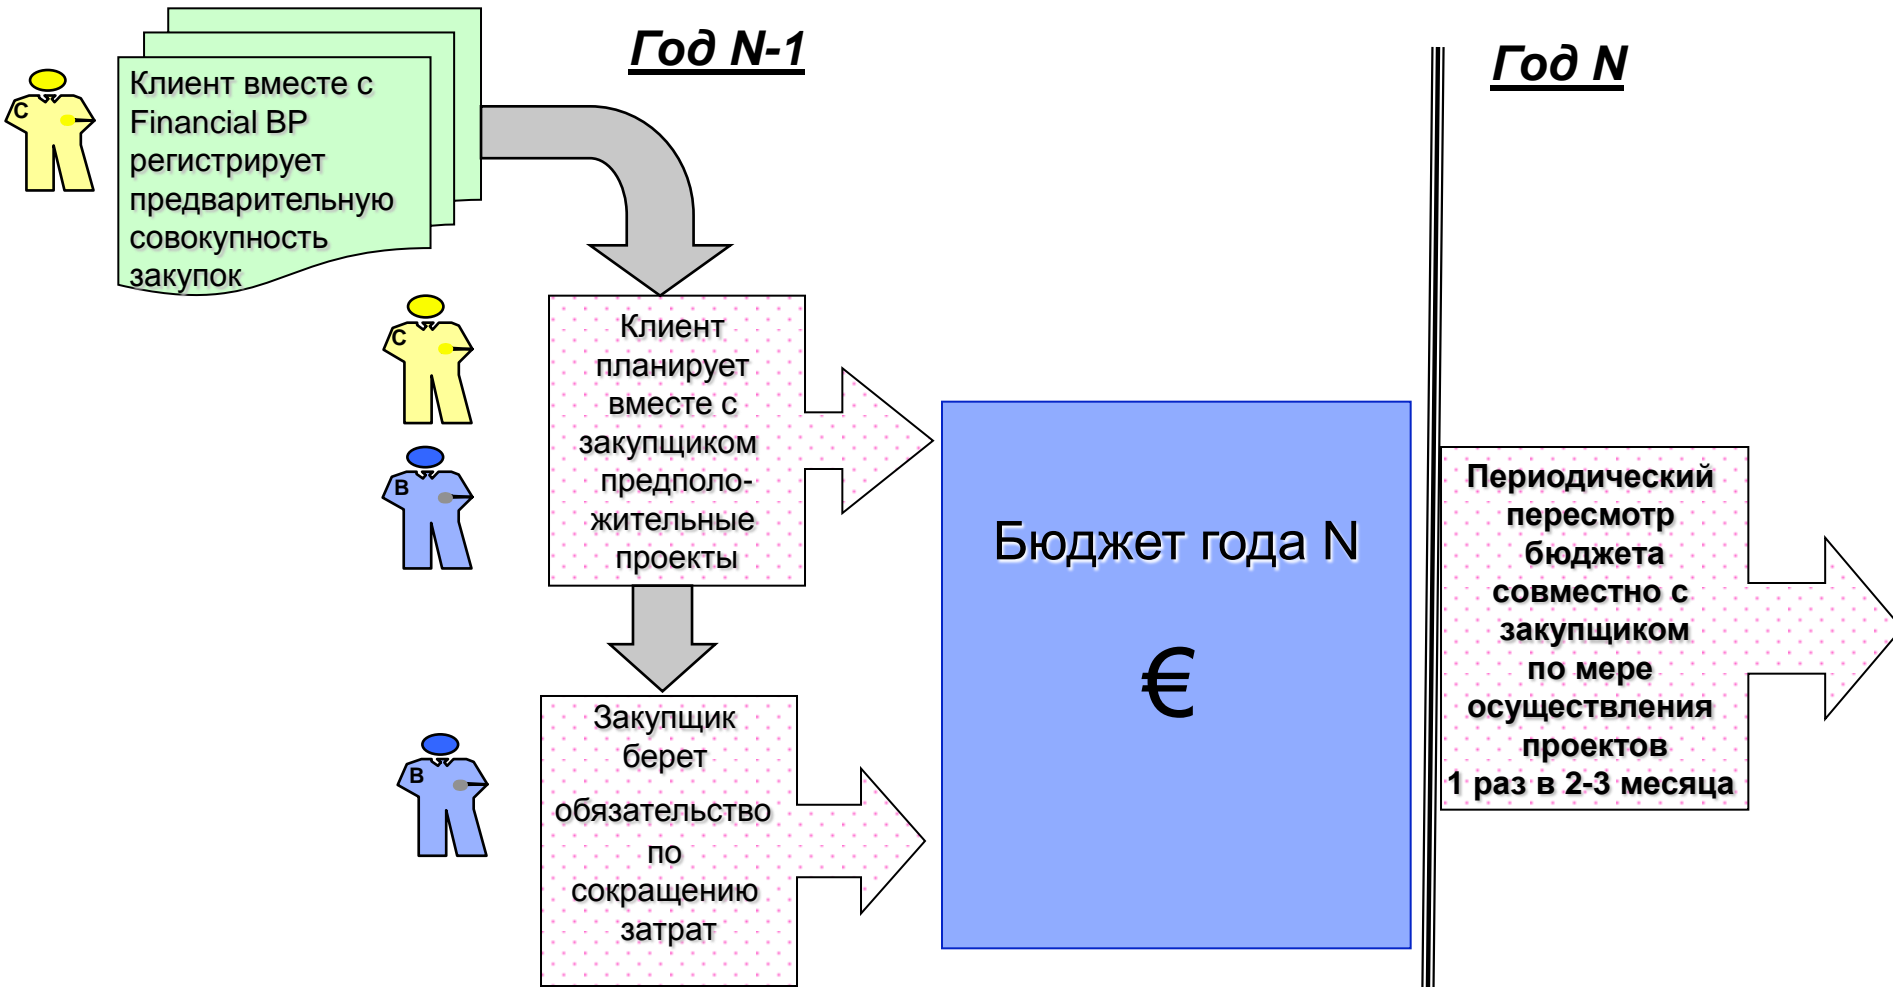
Год N-1

Год N

C

Клиент вместе с Financial BP регистрирует предварительную совокупность закупок

C

B

Клиент планирует вместе с закупщиком предположительные проекты

B

Закупщик берет обязательство по сокращению затрат

Бюджет года N

€

Периодический пересмотр бюджета совместно с закупщиком по мере осуществления проектов 1 раз в 2-3 месяца